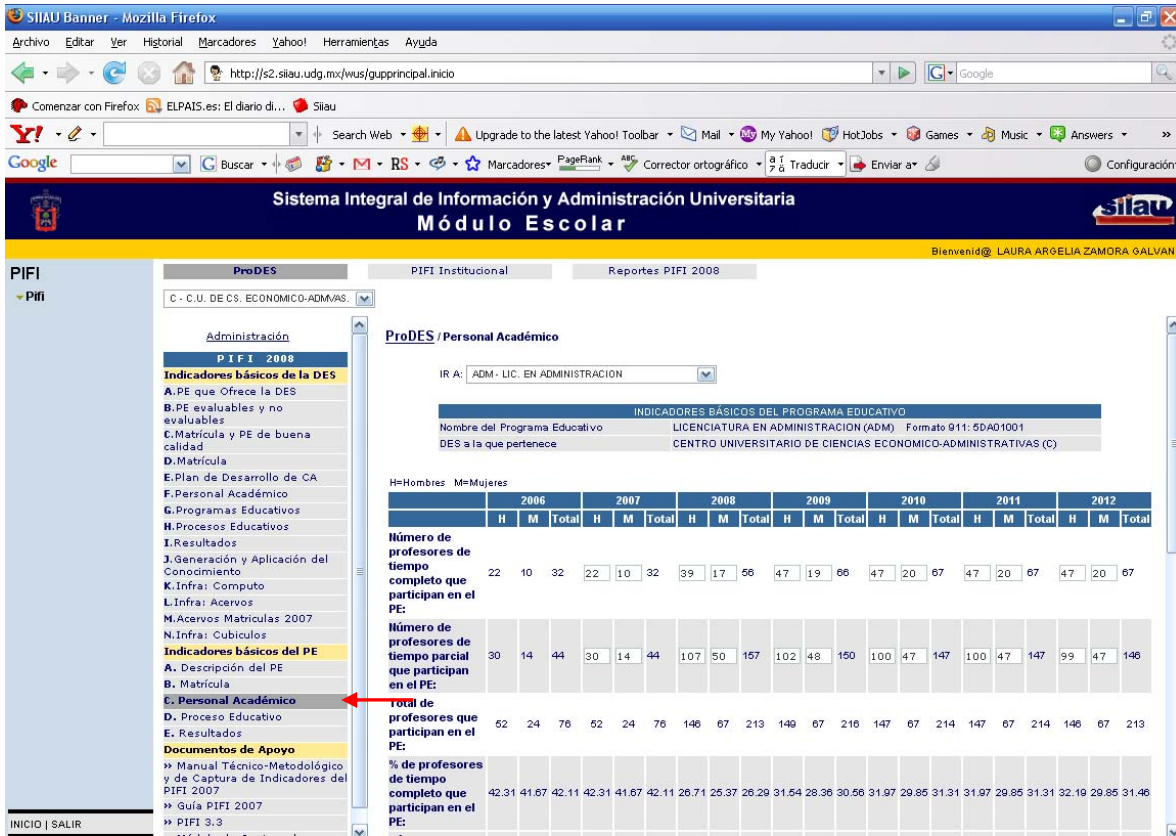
SIIAU Banner - Mozilla Firefox

Archivo Editar Ver Historial Marcadores Yahoo! Herramientas Ayuda

http://s2.siiau.udg.mx/wus/gupprincipal.inicio

Google

Comenzar con Firefox ELPAIS.es: El diario di... Siiau

Search Web Upgrade to the latest Yahoo! Toolbar Mail My Yahoo! HotJobs Games Music Answers

Google Buscar Marcadores PageRank Corrector ortográfico Traducir Enviar a Configuración

Sistema Integral de Información y Administración Universitaria
Módulo Escolar

siiau

Bienvenid@ LAURA ARGELIA ZAMORA GALVAN

PIFI
Pifi

ProDES | PIFI Institucional | Reportes PIFI 2008

C - C.U. DE CS. ECONOMICO-ADMVAS.

Administración
PIFI 2008
Indicadores básicos de la DES
A.PE que Ofrece la DES
B.PE evaluables y no evaluables
C.Matrícula y PE de buena calidad
D.Matrícula
E.Plan de Desarrollo de CA
F.Personal Académico
G.Programas Educativos
H.Procesos Educativos
I.Resultados
J.Generación y Aplicación del Conocimiento
K.Infra: Computo
L.Infra: Acervos
M.Acervos Matriculas 2007
N.Infra: Cubiculos
Indicadores básicos del PE
A. Descripción del PE
B. Matrícula
C. Personal Académico
D. Proceso Educativo
E. Resultados
Documentos de Apoyo
» Manual Técnico-Metodológico y de Captura de Indicadores del PIFI 2007
» Guía PIFI 2007
» PIFI 3.3

INICIO | SALIR

ProDES / Personal Académico

IR A: ADM - LIC. EN ADMINISTRACION

| INDICADORES BÁSICOS DEL PROGRAMA EDUCATIVO | |
|---|---|
| Nombre del Programa Educativo | LICENCIATURA EN ADMINISTRACION (ADM) Formato 911: 5DA01001 |
| DES a la que pertenece | CENTRO UNIVERSITARIO DE CIENCIAS ECONOMICO-ADMINISTRATIVAS (C) |

H=Hombres M=Mujeres

| | 2006 H | 2006 M | 2006 Total | 2007 H | 2007 M | 2007 Total | 2008 H | 2008 M | 2008 Total | 2009 H | 2009 M | 2009 Total | 2010 H | 2010 M | 2010 Total | 2011 H | 2011 M | 2011 Total | 2012 H | 2012 M | 2012 Total |
|---|---|---|---|---|---|---|---|---|---|---|---|---|---|---|---|---|---|---|---|---|---|
| Número de profesores de tiempo completo que participan en el PE: | 22 | 10 | 32 | 22 | 10 | 32 | 39 | 17 | 56 | 47 | 19 | 66 | 47 | 20 | 67 | 47 | 20 | 67 | 47 | 20 | 67 |
| Número de profesores de tiempo parcial que participan en el PE: | 30 | 14 | 44 | 30 | 14 | 44 | 107 | 50 | 157 | 102 | 48 | 150 | 100 | 47 | 147 | 100 | 47 | 147 | 99 | 47 | 146 |
| Total de profesores que participan en el PE: | 52 | 24 | 76 | 52 | 24 | 76 | 146 | 67 | 213 | 149 | 67 | 216 | 147 | 67 | 214 | 147 | 67 | 214 | 146 | 67 | 213 |
| % de profesores de tiempo completo que participan en el PE: | 42.31 | 41.67 | 42.11 | 42.31 | 41.67 | 42.11 | 26.71 | 25.37 | 26.29 | 31.54 | 28.36 | 30.56 | 31.97 | 29.85 | 31.31 | 31.97 | 29.85 | 31.31 | 32.19 | 29.85 | 31.46 |